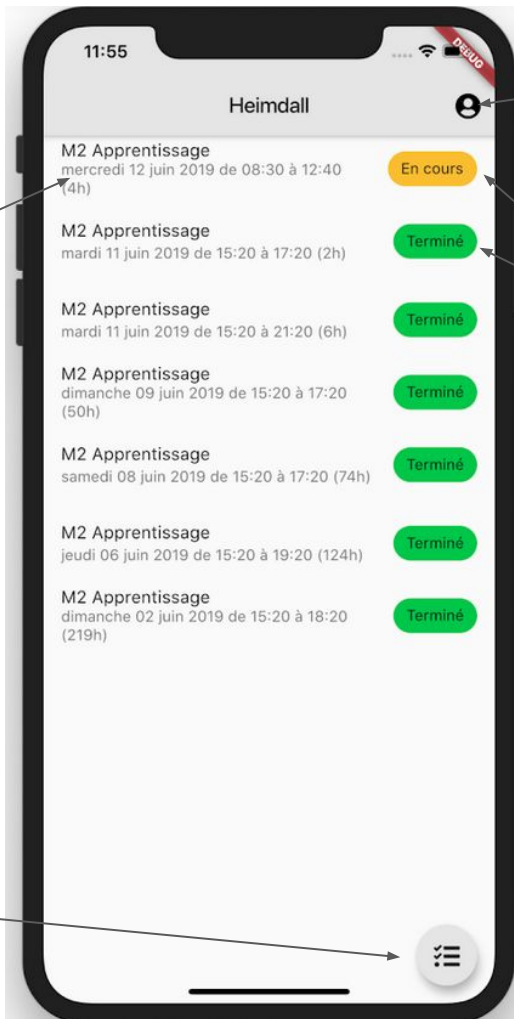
11:55

DEBUG

Heimdall

M2 Apprentissage
mercredi 12 juin 2019 de 08:30 à 12:40 (4h)
En cours

M2 Apprentissage
mardi 11 juin 2019 de 15:20 à 17:20 (2h)
Terminé

M2 Apprentissage
mardi 11 juin 2019 de 15:20 à 21:20 (6h)
Terminé

M2 Apprentissage
dimanche 09 juin 2019 de 15:20 à 17:20 (50h)
Terminé

M2 Apprentissage
samedi 08 juin 2019 de 15:20 à 17:20 (74h)
Terminé

M2 Apprentissage
jeudi 06 juin 2019 de 15:20 à 19:20 (124h)
Terminé

M2 Apprentissage
dimanche 02 juin 2019 de 15:20 à 18:20 (219h)
Terminé